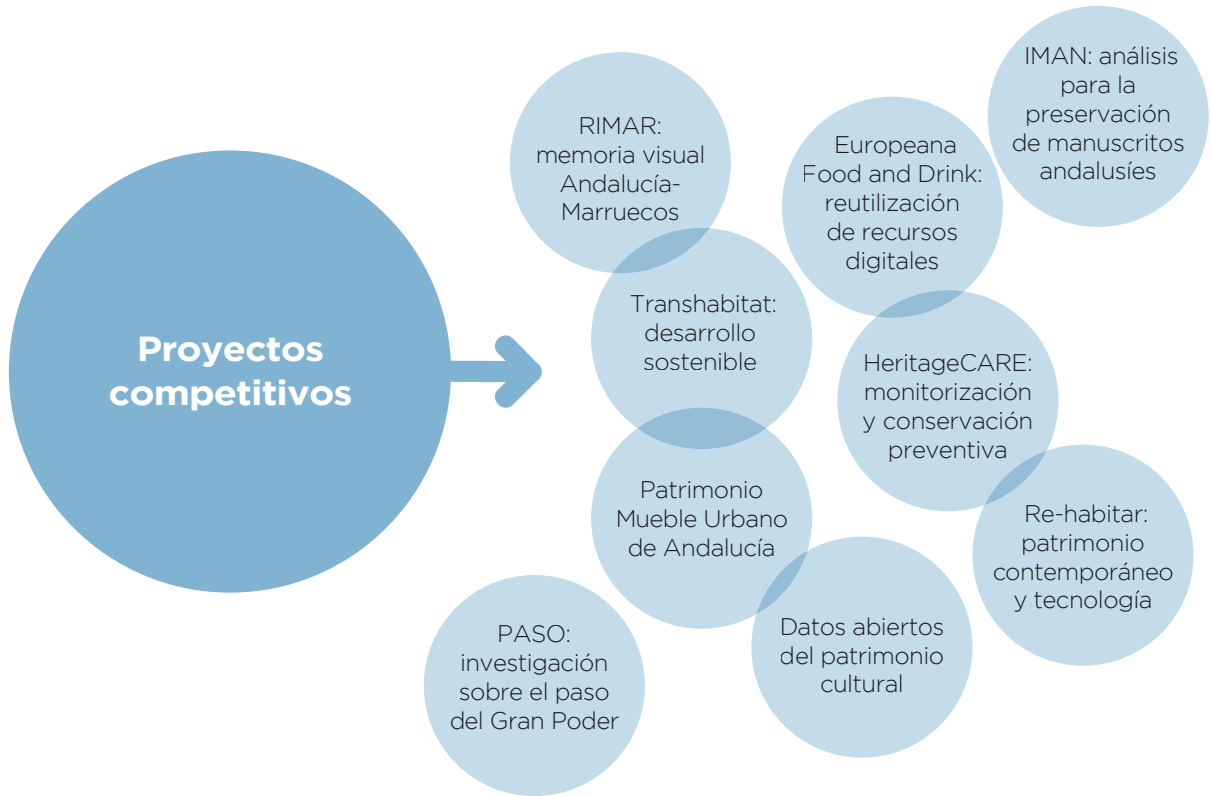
Proyectos competitivos

RIMAR: memoria visual Andalucía-Marruecos

Europeana Food and Drink: reutilización de recursos digitales

IMAN: análisis para la preservación de manuscritos andalusíes

Transhabitat: desarrollo sostenible

HeritageCARE: monitorización y conservación preventiva

Patrimonio Mueble Urbano de Andalucía

Re-habitar: patrimonio contemporáneo y tecnología

PASO: investigación sobre el paso del Gran Poder

Datos abiertos del patrimonio cultural